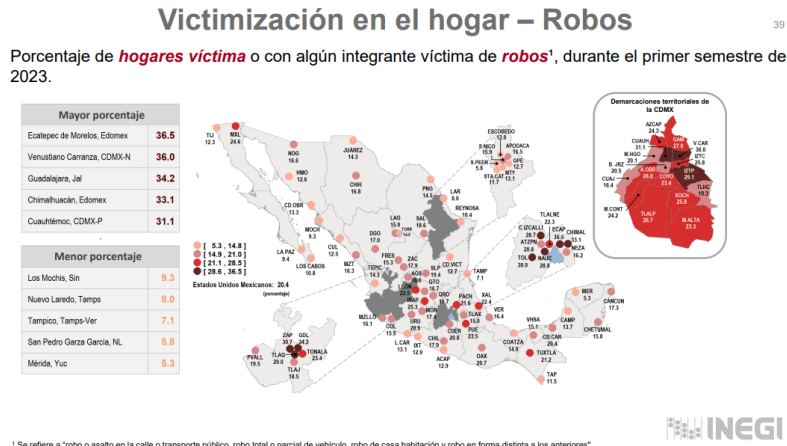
Victimización en el hogar – Robos

39

Porcentaje de hogares víctima o con algún integrante víctima de robos¹, durante el primer semestre de 2023.

| Mayor porcentaje | |
|---|---|
| Ecatepec de Morelos, Edomex | 36.5 |
| Venustiano Carranza, CDMX-N | 36.0 |
| Guadalajara, Jal | 34.2 |
| Chimalhuacán, Edomex | 33.1 |
| Cuauhtémoc, CDMX-P | 31.1 |

| Menor porcentaje | |
|---|---|
| Los Mochis, Sin | 9.3 |
| Nuevo Laredo, Tamps | 8.0 |
| Tampico, Tamps-Ver | 7.1 |
| San Pedro Garza García, NL | 5.8 |
| Mérida, Yuc | 5.3 |

[ 5.3 , 14.8 ]
[ 14.9 , 21.0 ]
[ 21.1 , 28.5 ]
[ 28.6 , 36.5 ]

Estados Unidos Mexicanos: 20.4 (porcentaje)

TIJ 12.3
MXL 24.6
NOG 16.6
HMO 12.6
JUÁREZ 14.3
CHIH 16.8
CD.OBR 13.3
MOCH 9.3
LA PAZ 9.4
LOS CABOS 10.8
CUL 12.5
MZT 16.3
DGO 17.0
LAG 15.9
TORR
SAL 16.6
PNG 14.5
ESCOBEDO 12.8
S.NICO 15.9
APOCADA 16.5
S.PEDR 5.8
GPE 12.7
MTY 13.1
STA.CAT 11.7
LAR 8.0
REYNOSA 10.4
TEPIC 14.3
FRES 15.3
ZAC 17.9
AGS
SLP 19.4
CD.VICT 12.7
TAMP 7.1
MZLLO 16.1
COL 15.9
GDL
URU 20.9
QTO 16.7
MOR
PACH 21.6
TLAX 15.0
XAL 22.4
VER 16.4
PUE 23.5
CHIL
L.CAR 13.1
IXT 12.9
ACAP 12.9
OAX 20.7
CUER 20.8
COATZA 14.9
VHSA 15.1
CAMP 13.7
CD.CAR 20.4
TUXTLA 21.2
TAP 11.5
MER 5.3
CANCÚN 17.3
CHETUMAL 15.8
ZAP 28.7
TLAQ 29.0
TONALÁ 23.4
TLAJ 18.5
PVALL 19.5
TLALNE 22.3
C.IZCALLI 20.7
ECAT 36.5
CHIMAL 33.1
ATZPN 26.4
NEZA 16.2
TOL 18.0
NAUC 26.8

Demarcaciones territoriales de la CDMX
AZCAP 24.3
CUAUH. 31.1
GAM 27.8
V.CAR 36.0
M.HGO 29.0
IZTC 29.8
B. JRZ 20.5
CUAJ 16.4
A.OBR 26.0
COYO 23.4
IZTP 29.1
TLHC 19.3
XOCH 25.8
M.CONT 24.2
TLALP 26.7
M.ALTA 23.3

¹ Se refiere a "robo o asalto en la calle o transporte público, robo total o parcial de vehículo, robo de casa habitación y robo en forma distinta a los anteriores"

INEGI